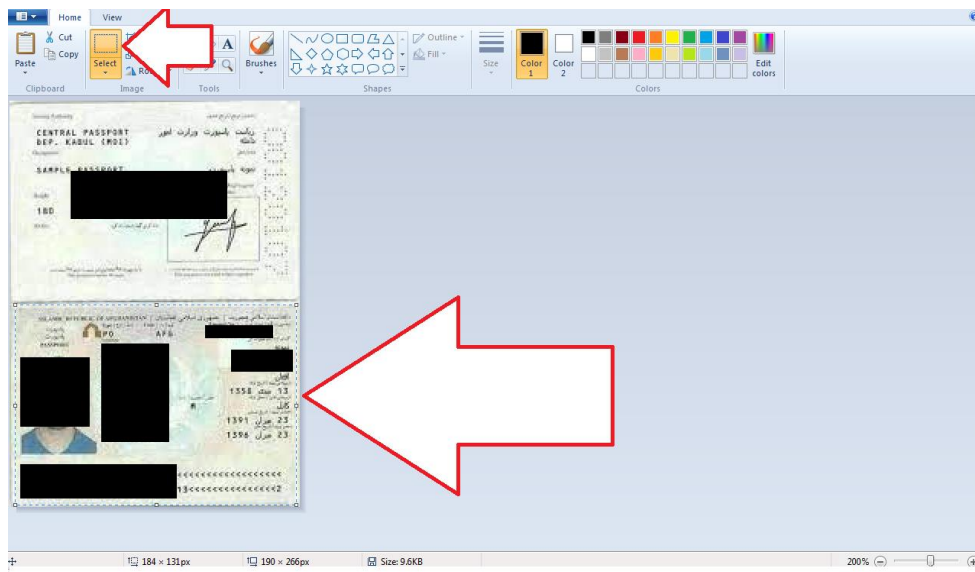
Home View

Paste
Cut
Copy
Clipboard

Select
Ro
Image

A
Tools

Brushes

Outline
Fill
Shapes

Size

Color 1
Color 2

Colors

Edit colors

CENTRAL PASSPORT
DEP. KABUL (MOI)

ریاست پاسپورت وزارت امور داخله

SAMPLE PASSPORT
نمونه پاسپورت

180

ISLAMIC REPUBLIC OF AFGHANISTAN
جمهوری اسلامی افغانستان

PASSPORT
پاسپورت

P
AFG

افغان
1358 سنبله 13
کابل
1391 میزان 23
1396 میزان 23

<<<<<<<<<<<<<<<<<<<<<
13<<<<<<<<<<<<<<<<<2

184 × 131px
190 × 266px
Size: 9.6KB
200%